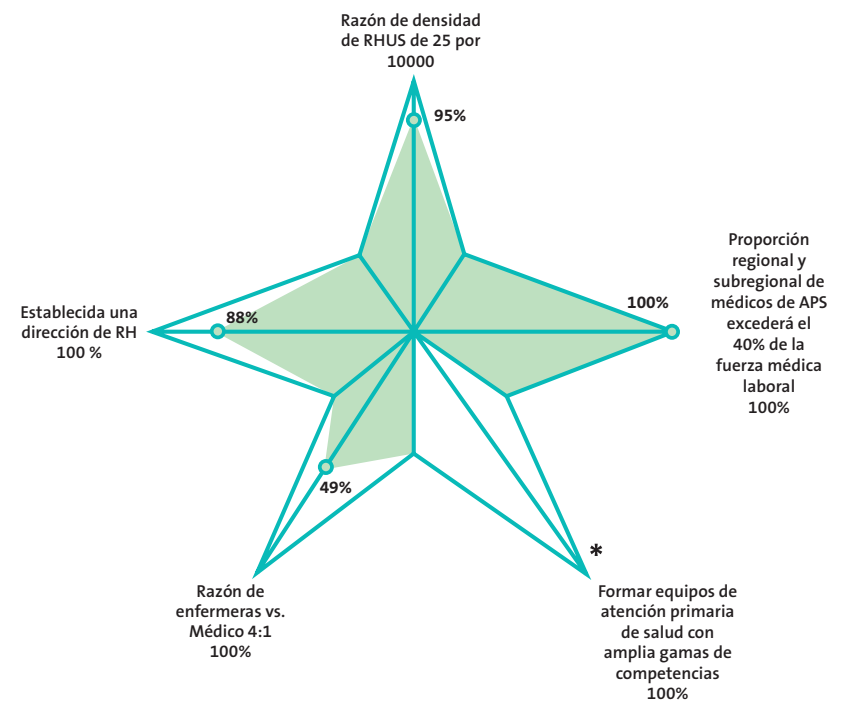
Razón de densidad de RHUS de 25 por 10000

95%

Proporción regional y subregional de médicos de APS excederá el 40% de la fuerza médica laboral 100%

100%

Establecida una dirección de RH 100 %

88%

49%

*

Razón de enfermeras vs. Médico 4:1 100%

Formar equipos de atención primaria de salud con amplia gamas de competencias 100%